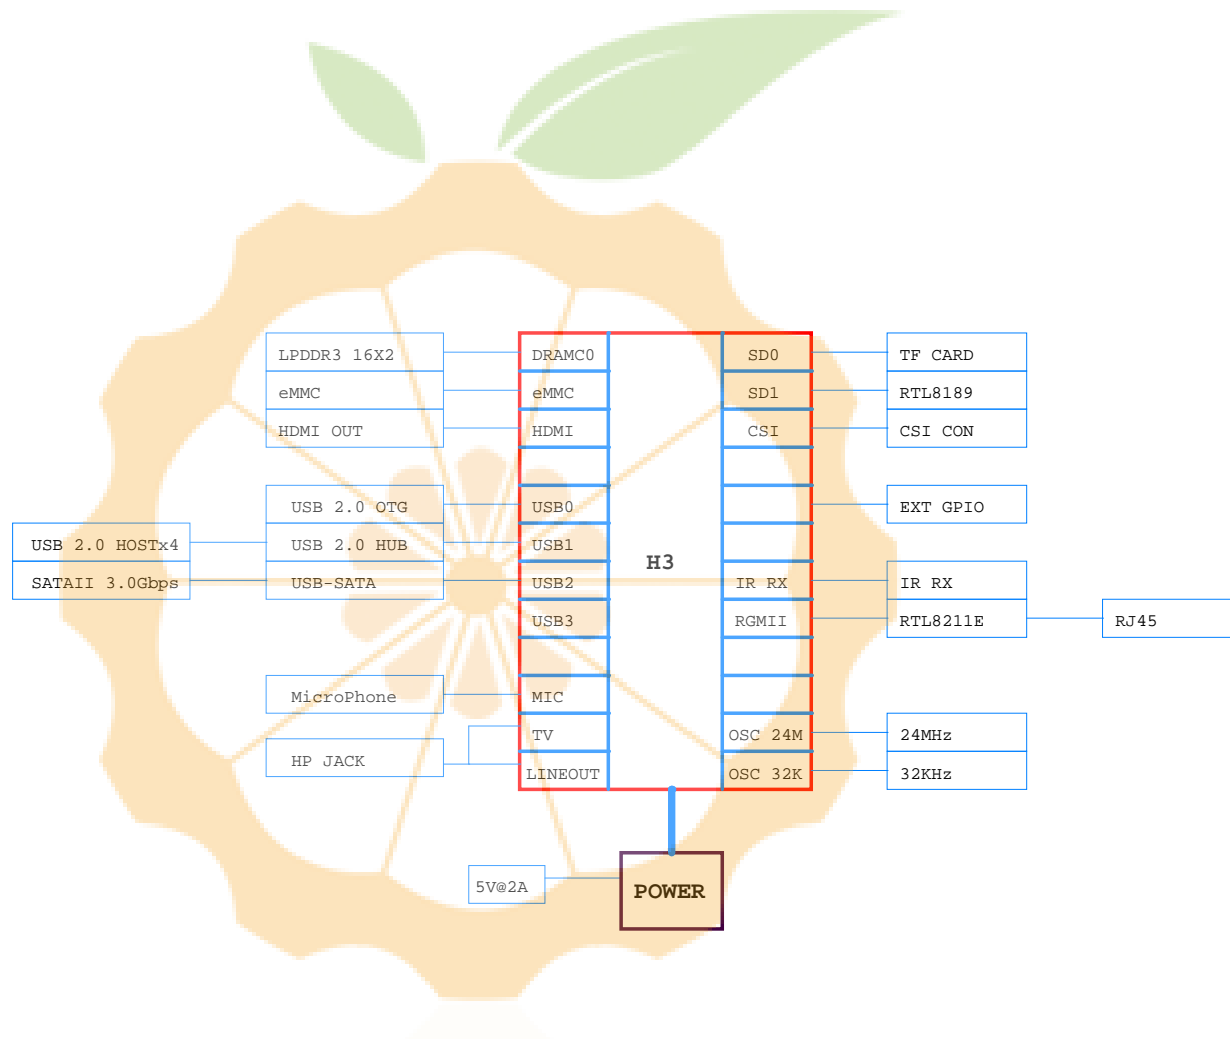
LPDDR3 16X2
eMMC
HDMI OUT
USB 2.0 OTG
USB 2.0 HOSTx4
USB 2.0 HUB
SATAII 3.0Gbps
USB-SATA
MicroPhone
HP JACK

DRAMC0
eMMC
HDMI
USB0
USB1
USB2
USB3
MIC
TV
LINEOUT

H3

SD0
SD1
CSI
IR RX
RGMII
OSC 24M
OSC 32K

TF CARD
RTL8189
CSI CON
EXT GPIO
IR RX
RTL8211E
RJ45
24MHz
32KHz

5V@2A
POWER